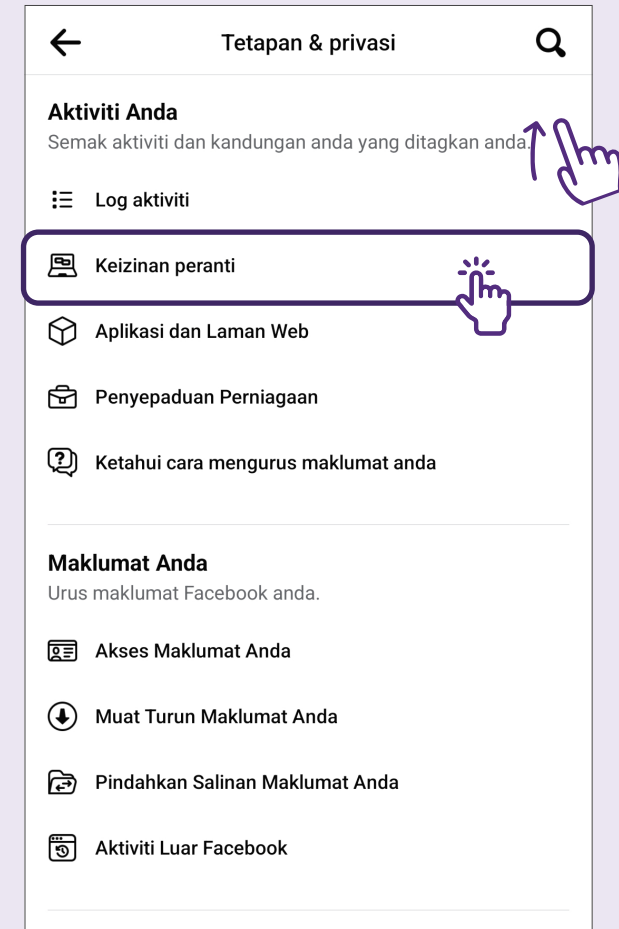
Tetapan & privasi

Aktiviti Anda
Semak aktiviti dan kandungan anda yang ditagkan anda.

Log aktiviti

Keizinan peranti

Aplikasi dan Laman Web

Penyepaduan Perniagaan

Ketahui cara mengurus maklumat anda

Maklumat Anda
Urus maklumat Facebook anda.

Akses Maklumat Anda

Muat Turun Maklumat Anda

Pindahkan Salinan Maklumat Anda

Aktiviti Luar Facebook